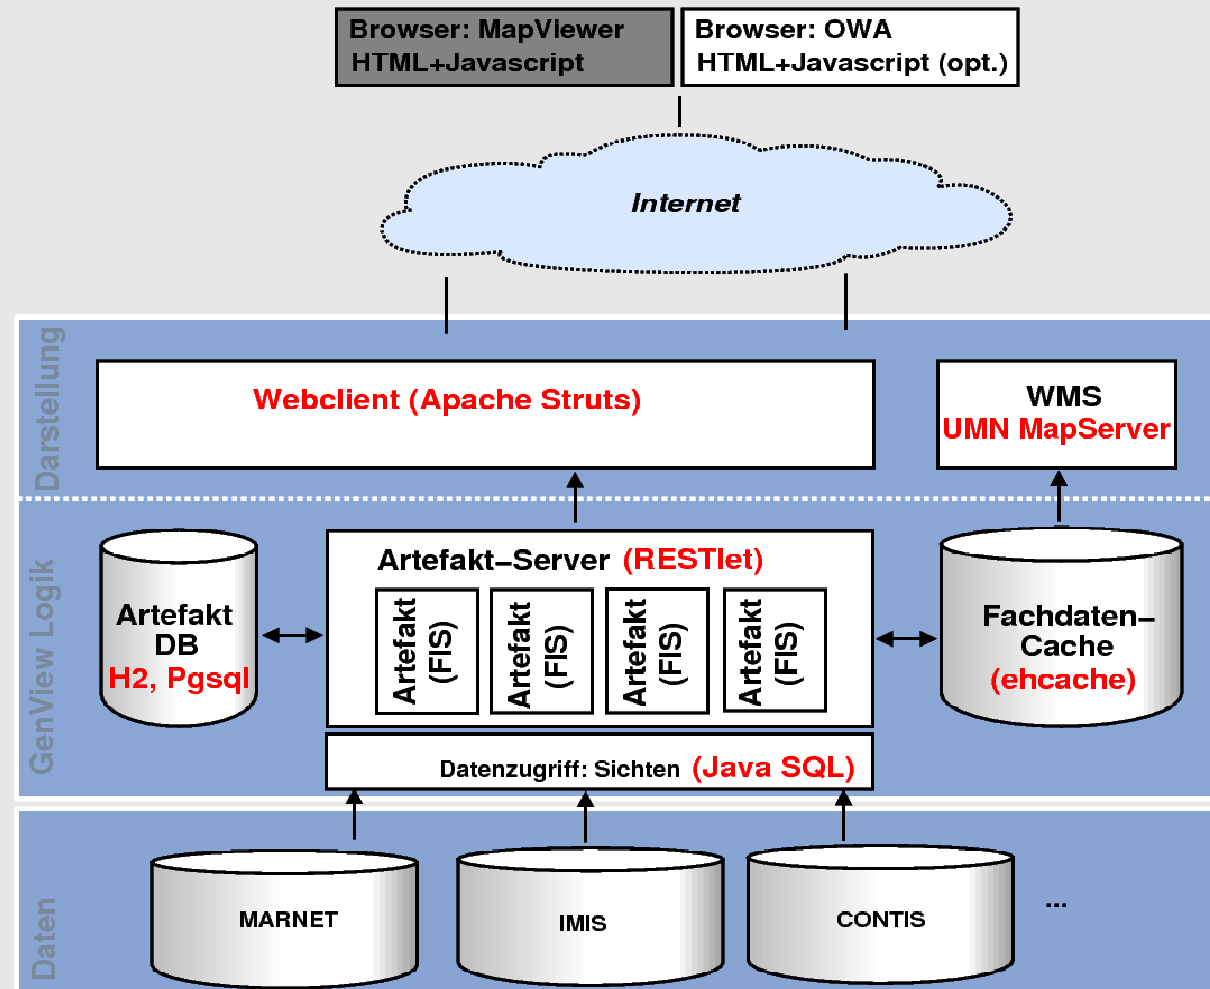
Browser: MapViewer
HTML+Javascript

Browser: OWA
HTML+Javascript (opt.)

Internet

Darstellung

Webclient (Apache Struts)

WMS
UMN MapServer

GenView Logik

Artefakt DB
H2, Pgsql

Artefakt–Server (RESTlet)

Artefakt (FIS)

Artefakt (FIS)

Artefakt (FIS)

Artefakt (FIS)

Fachdaten–Cache
(ehcache)

Datenzugriff: Sichten (Java SQL)

Daten

MARNET

IMIS

CONTIS

...